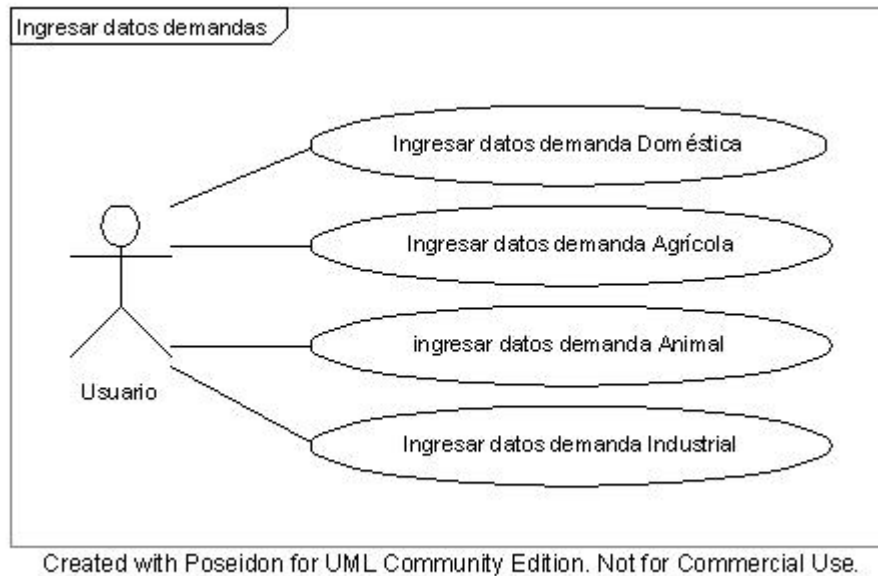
Ingresar datos demandas

Ingresar datos demanda Doméstica

Ingresar datos demanda Agrícola

ingresar datos demanda Animal

Ingresar datos demanda Industrial

Usuario

Created with Poseidon for UML Community Edition. Not for Commercial Use.